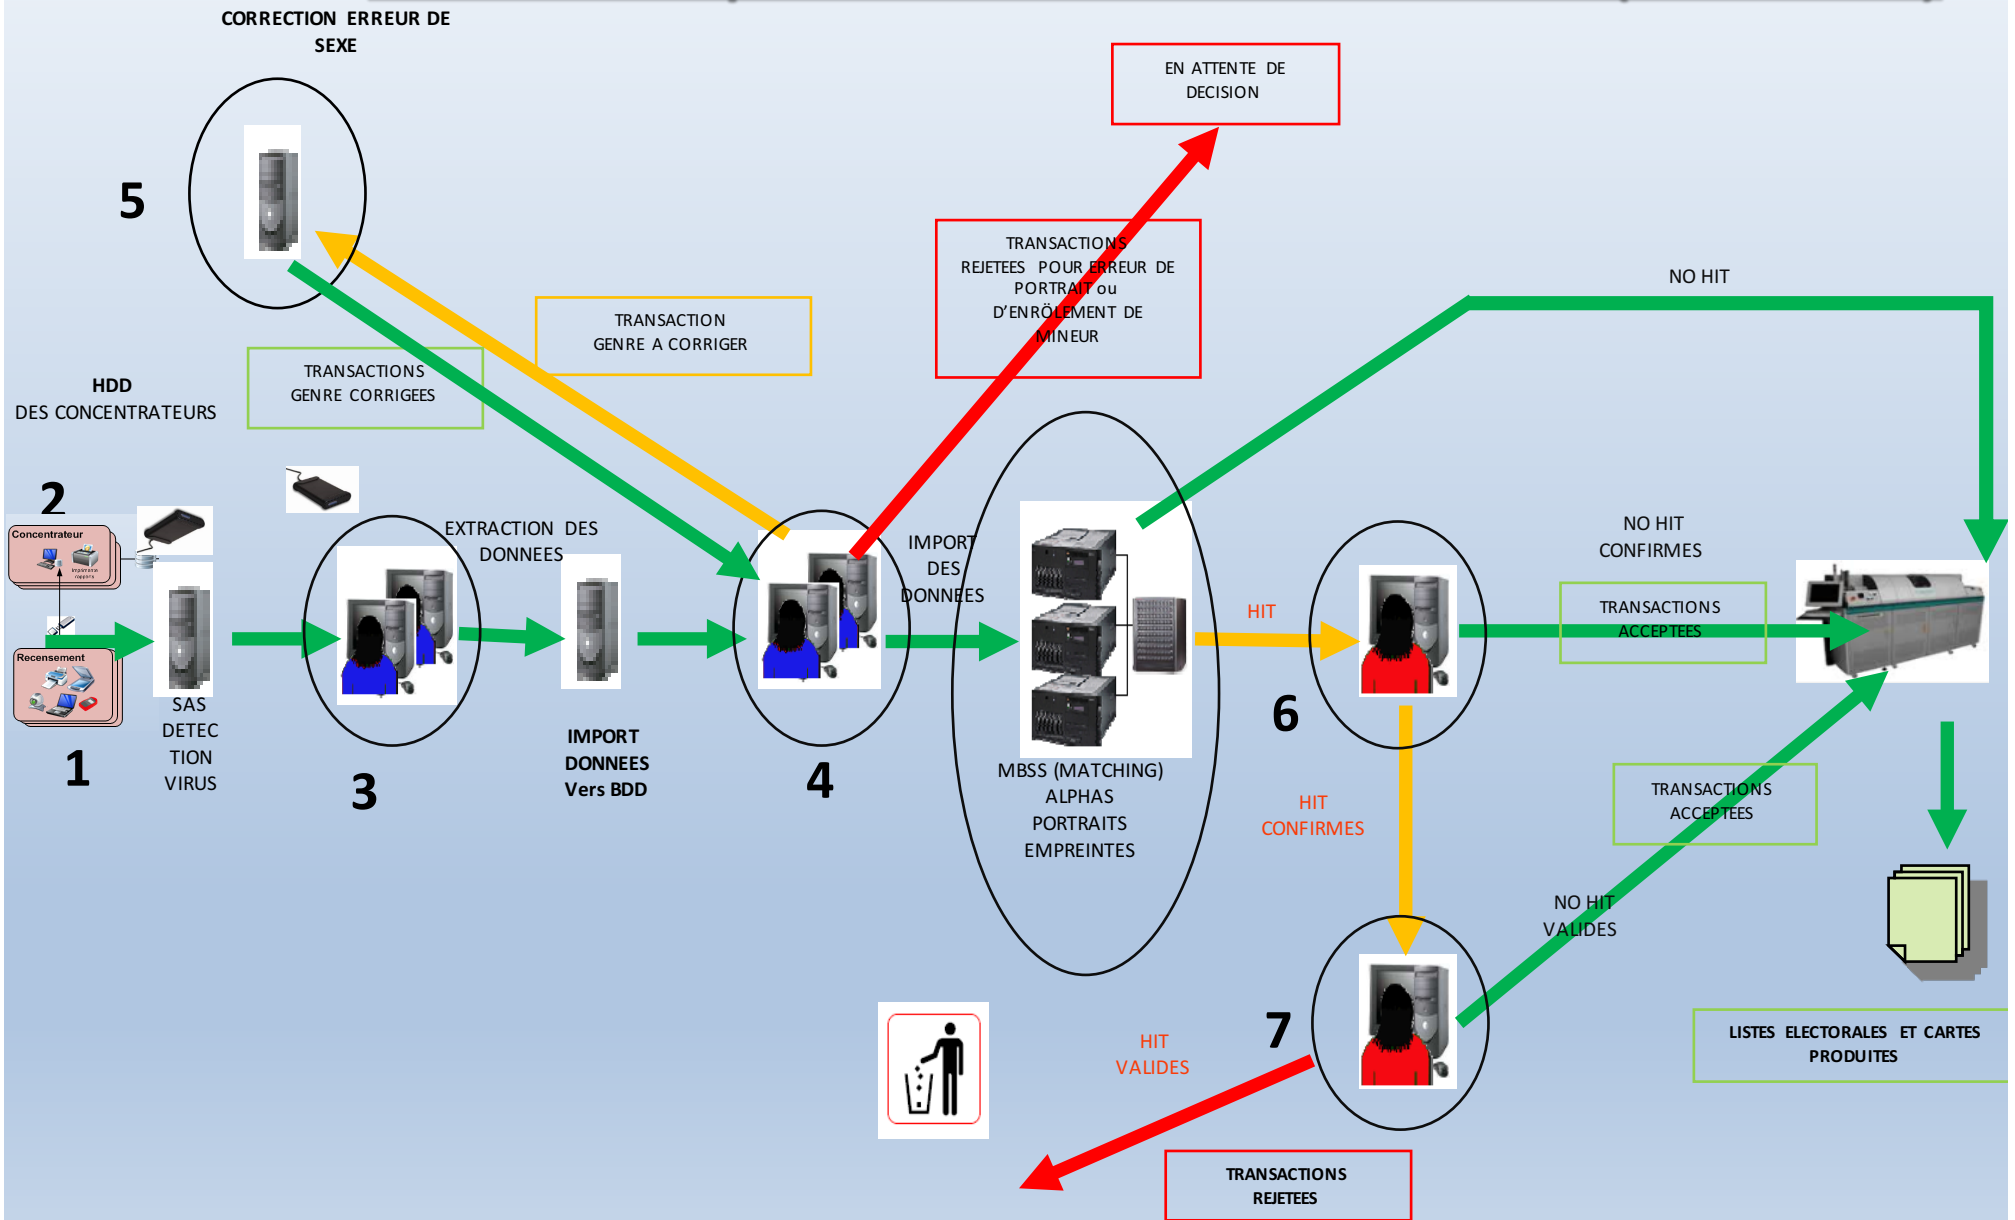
CORRECTION ERREUR DE SEXE

5

EN ATTENTE DE DECISION

TRANSACTIONS REJETEES POUR ERREUR DE PORTRAIT ou D'ENRÔLEMENT DE MINEUR

NO HIT

TRANSACTION GENRE A CORRIGER

TRANSACTIONS GENRE CORRIGEES

HDD
DES CONCENTRATEURS

2

Concentrateur

Recensement

EXTRACTION DES DONNEES

IMPORT DES DONNEES

HIT

NO HIT CONFIRMES

TRANSACTIONS ACCEPTEES

1

SAS DETEC TION VIRUS

3

IMPORT DONNEES Vers BDD

4

MBSS (MATCHING) ALPHAS PORTRAITS EMPREINTES

6

HIT CONFIRMES

TRANSACTIONS ACCEPTEES

NO HIT VALIDES

HIT VALIDES

7

LISTES ELECTORALES ET CARTES PRODUITES

TRANSACTIONS REJETEES